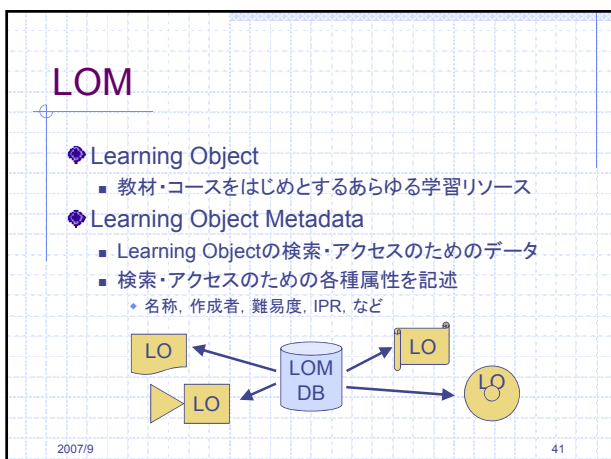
LOM

Learning Object

教材・コースをはじめとするあらゆる学習リソース

Learning Object Metadata

Learning Objectの検索・アクセスのためのデータ

検索・アクセスのための各種属性を記述

名称, 作成者, 難易度, IPR, など

LO

LOM DB

LO

LO

LO

2007/9

41